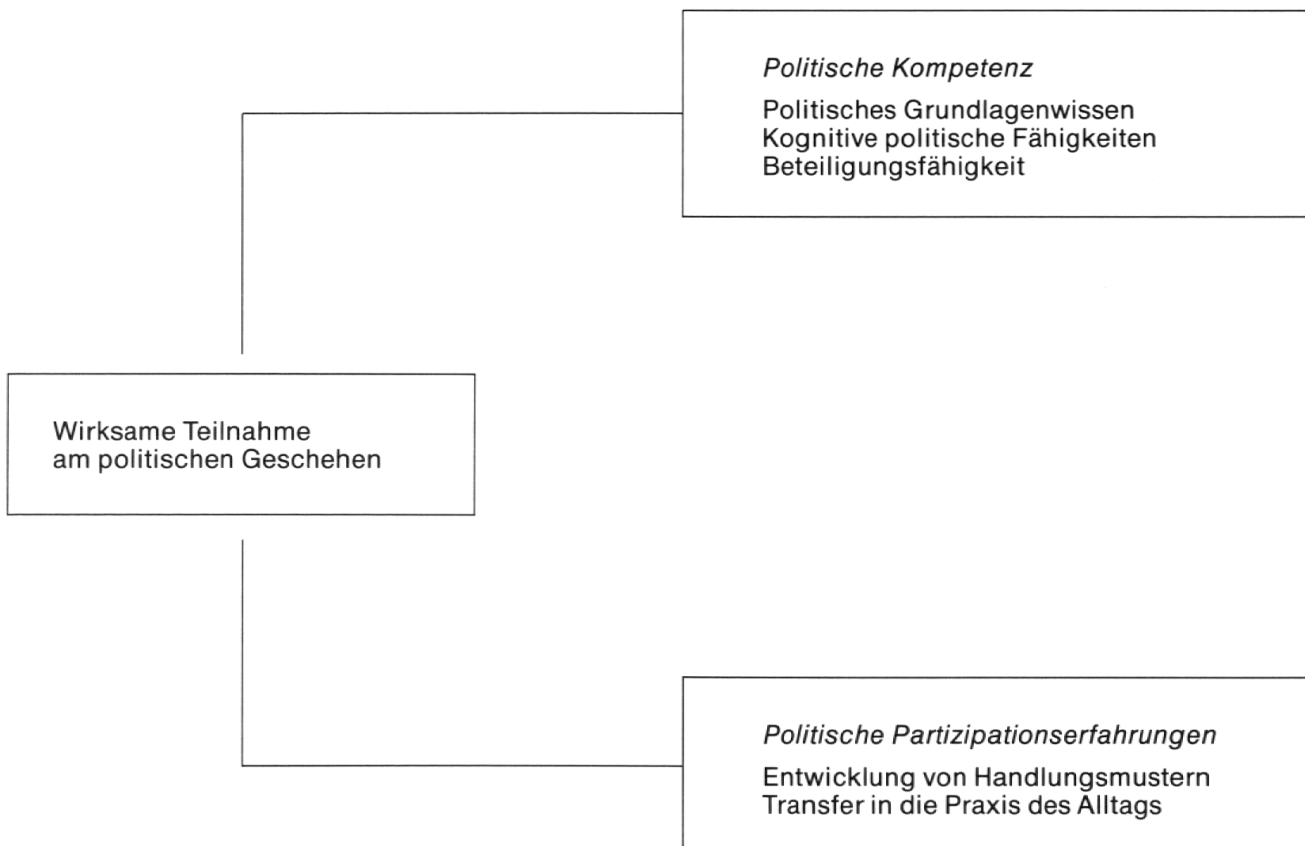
Politische Kompetenz

Politisches Grundlagenwissen
Kognitive politische Fähigkeiten
Beteiligungsfähigkeit

Wirksame Teilnahme am politischen Geschehen

Politische Partizipationserfahrungen

Entwicklung von Handlungsmustern
Transfer in die Praxis des Alltags